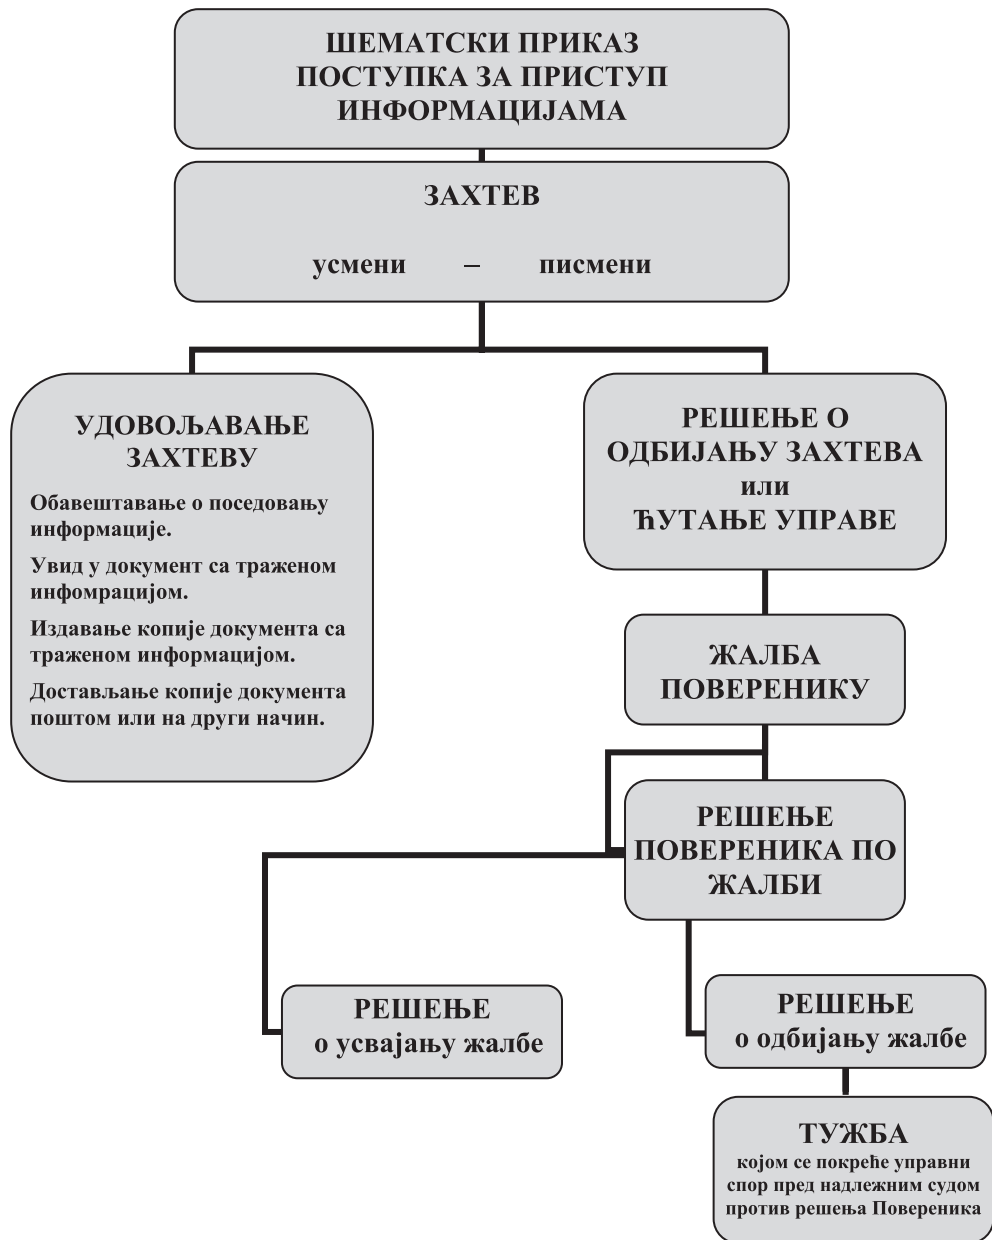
ШЕМАТСКИ ПРИКАЗ ПОСТУПКА ЗА ПРИСТУП ИНФОРМАЦИЈАМА

ЗАХТЕВ

усмени – писмени

УДОВОЉАВАЊЕ ЗАХТЕВУ

Обавештавање о поседовању информације.

Увид у документ са траженом инфомрацијом.

Издавање копије документа са траженом информацијом.

Достављање копије документа поштом или на други начин.

РЕШЕЊЕ О ОДБИЈАЊУ ЗАХТЕВА или ЋУТАЊЕ УПРАВЕ

ЖАЛБА ПОВЕРЕНИКУ

РЕШЕЊЕ ПОВЕРЕНИКА ПО ЖАЛБИ

РЕШЕЊЕ о усвајању жалбе

РЕШЕЊЕ о одбијању жалбе

ТУЖБА
којом се покреће управни спор пред надлежним судом против решења Повереника